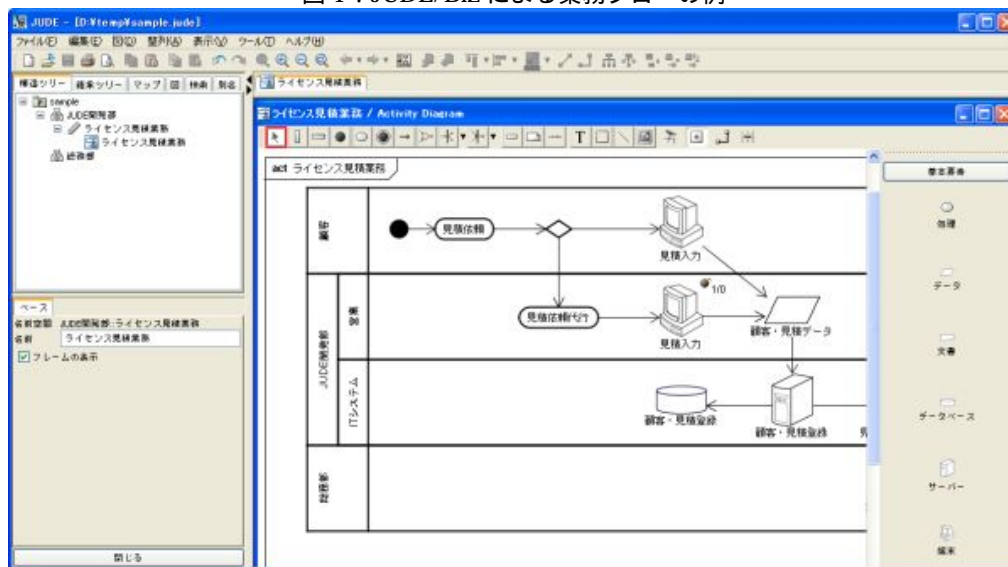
図 1 : JUDE/Biz による業務フローの例

JUDE - [D:¥temp¥sample.jude]

ファイル(F) 編集(E) 図(D) 整列(A) 表示(V) ツール(T) ヘルプ(H)

構造ツリー 継承ツリー マップ 図 検索 制約

ライセンス見積業務

sample
JUDE開発部
ライセンス見積業務
ライセンス見積業務
総務部

ベース
名前空間 JUDE開発部::ライセンス見積業務
名前 ライセンス見積業務
フレームの表示

閉じる

ライセンス見積業務 / Activity Diagram

act ライセンス見積業務

顧客
見積依頼
見積入力
JUDE開発部
営業
見積依頼代行
1/0
見積入力
顧客・見積データ
ITシステム
顧客・見積登録
顧客・見積登録
総務部

基本要素
処理
データ
文書
データベース
サーバー
端末